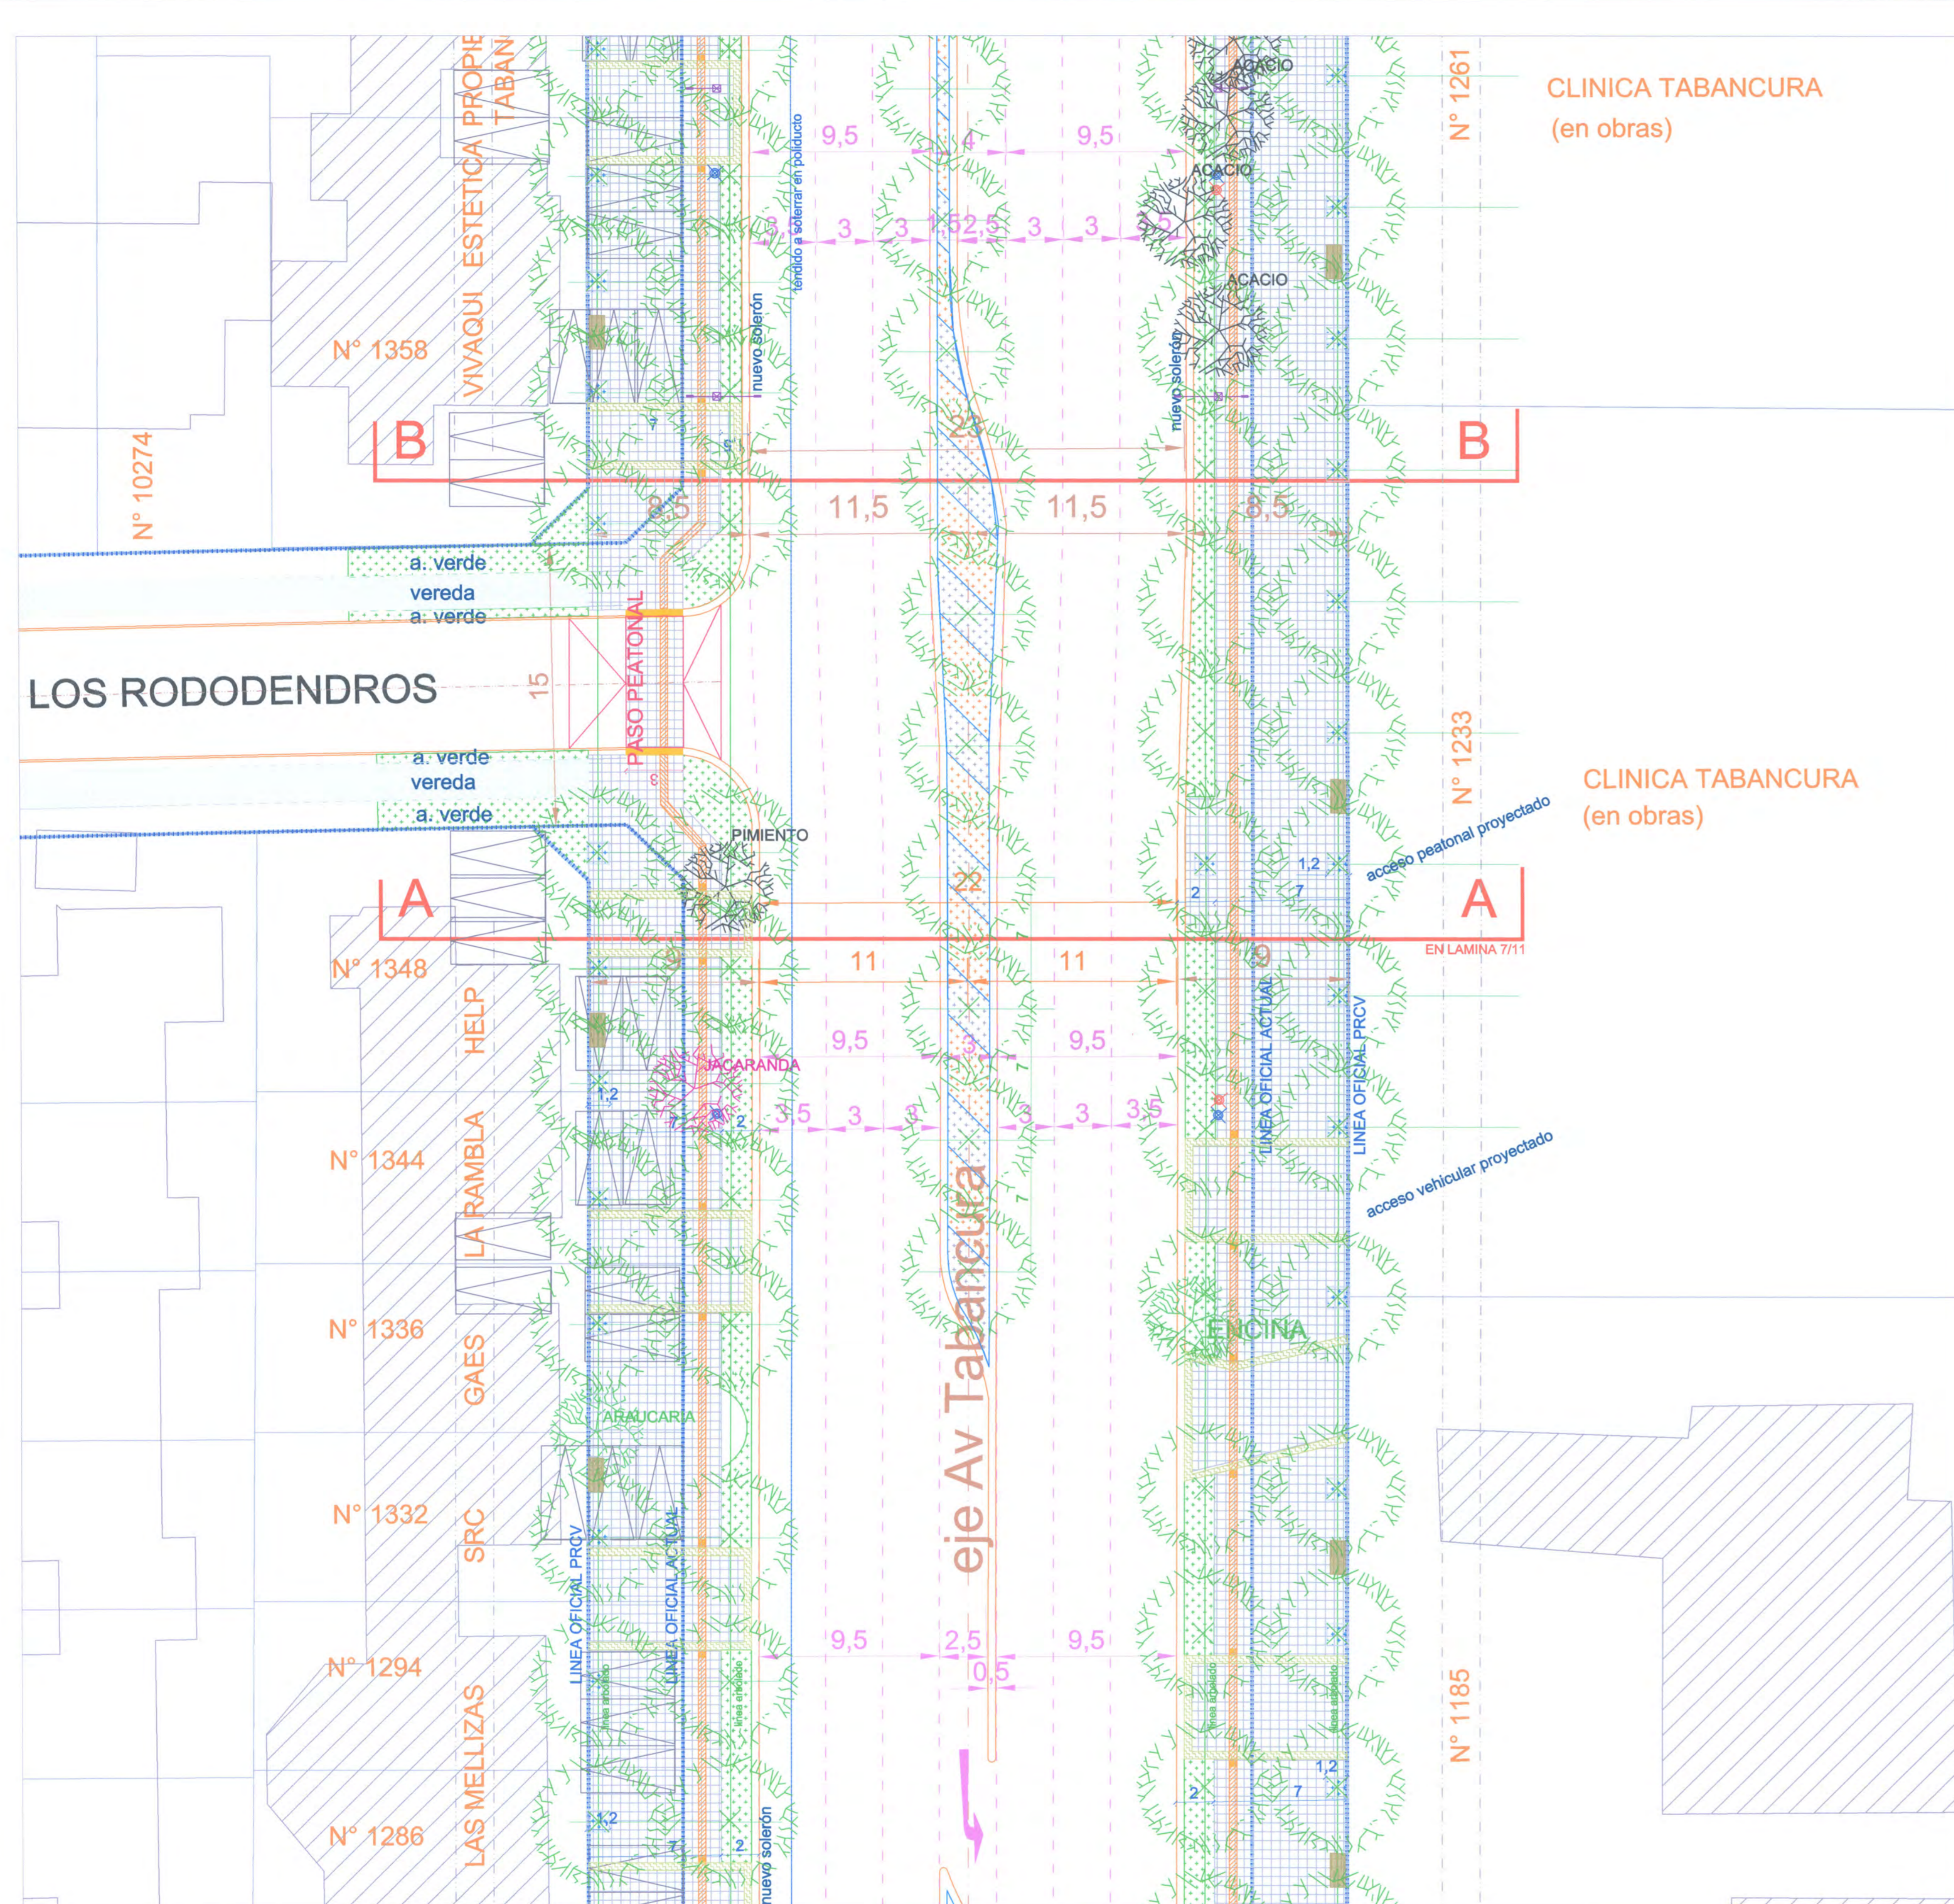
CLINICA TABANCURA
(en obras)

N° 1261

ACACIO
ACACIO
ACACIO

VIVAQUI ESTETICA PROPIE TABAN

N° 1358

9,5 4 9,5

3 3 3 1,5 2,5 3 3

tendido a soterrar en poliducto

nuevo solerón

nuevo solerón

B B

N° 10274

22

8,5 11,5 11,5 8,5

a. verde
vereda
a. verde

LOS RODODENDROS

15

PASO PEATONAL

a. verde
vereda
a. verde

PIMIENTO

CLINICA TABANCURA
(en obras)

N° 1233

acceso peatonal proyectado

1,2
2 7

A A

22

EN LAMINA 7/11

N° 1348

11 11

HELP

9,5 9,5

JACARANDA

1,2
2

3,5 3 3 3 3 3,5

N° 1344

LA RAMBLA

LINEA OFICIAL ACTUAL

LINEA OFICIAL PRCV

acceso vehicular proyectado

N° 1336

GAES

ENCINA

ARAUCARIA

eje Av Tabancura

N° 1332

SRC

LINEA OFICIAL PRCV

LINEA OFICIAL ACTUAL

9,5 2,5 9,5
0,5

N° 1294

LAS MELLIZAS

N° 1185

1,2
2 7

N° 1286

1,2
7 2

nuevo solerón